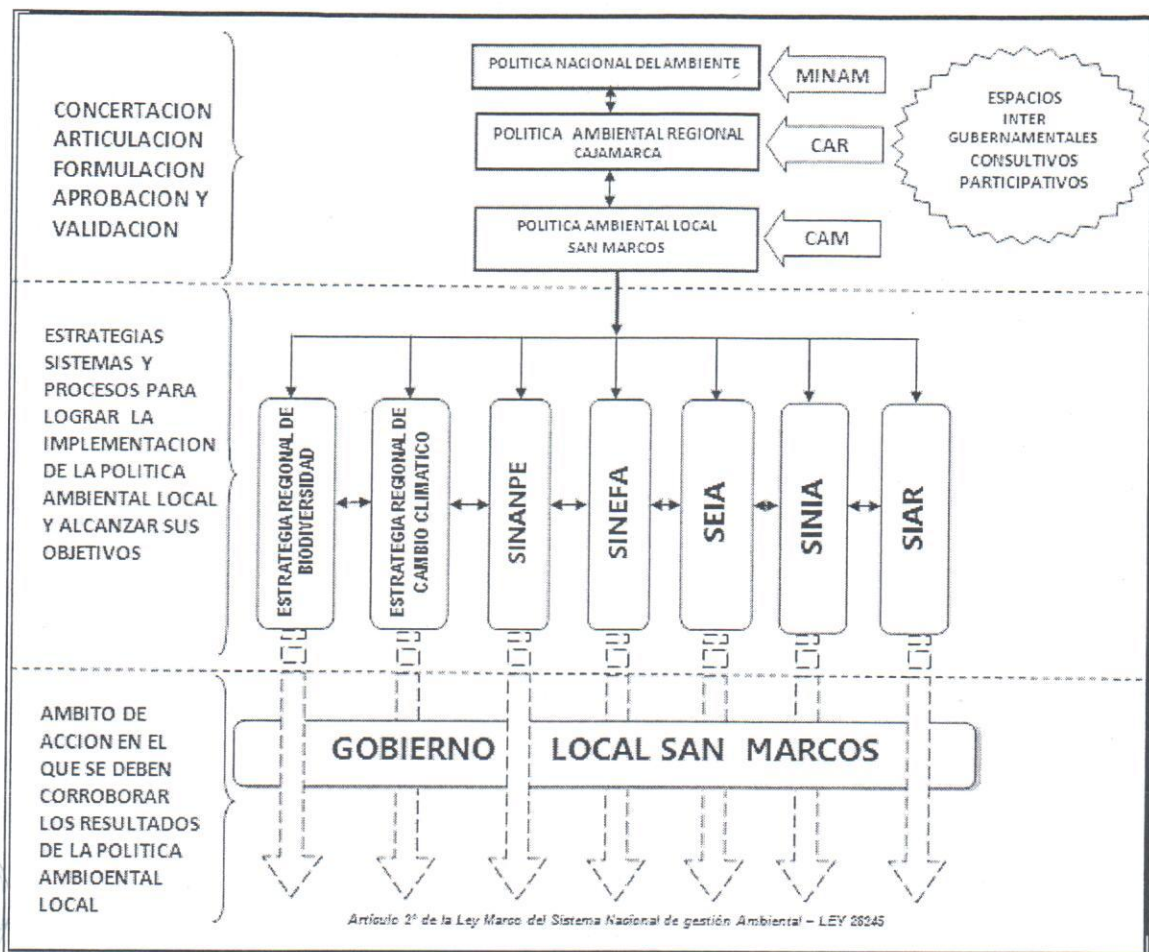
CONCERTACION ARTICULACION FORMULACION APROBACION Y VALIDACION

POLITICA NACIONAL DEL AMBIENTE

MINAM

POLITICA AMBIENTAL REGIONAL CAJAMARCA

CAR

POLITICA AMBIENTAL LOCAL SAN MARCOS

CAM

ESPACIOS INTER GUBERNAMENTALES CONSULTIVOS PARTICIPATIVOS

ESTRATEGIAS SISTEMAS Y PROCESOS PARA LOGRAR LA IMPLEMENTACION DE LA POLITICA AMBIENTAL LOCAL Y ALCANZAR SUS OBJETIVOS

ESTRATEGIA REGIONAL DE BIODIVERSIDAD

ESTRATEGIA REGIONAL DE CAMBIO CLIMATICO

SINANPE

SINEFA

SEIA

SINIA

SIAR

AMBITO DE ACCION EN EL QUE SE DEBEN CORROBORAR LOS RESULTADOS DE LA POLITICA AMBIOENTAL LOCAL

GOBIERNO LOCAL SAN MARCOS

Artículo 2° de la Ley Marco del Sistema Nacional de gestión Ambiental – LEY 28245